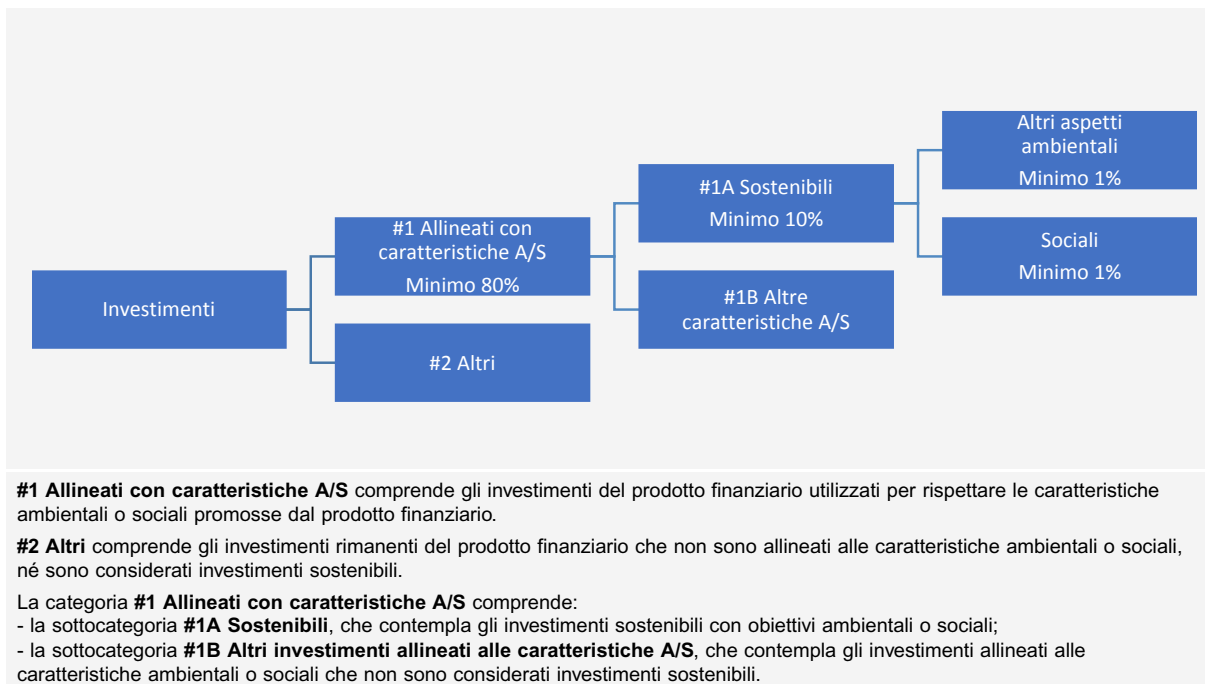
Investimenti

#1 Allineati con caratteristiche A/S
Minimo 80%

#2 Altri

#1A Sostenibili
Minimo 10%

#1B Altre caratteristiche A/S

Altri aspetti ambientali
Minimo 1%

Sociali
Minimo 1%

**#1 Allineati con caratteristiche A/S** comprende gli investimenti del prodotto finanziario utilizzati per rispettare le caratteristiche ambientali o sociali promosse dal prodotto finanziario.

**#2 Altri** comprende gli investimenti rimanenti del prodotto finanziario che non sono allineati alle caratteristiche ambientali o sociali, né sono considerati investimenti sostenibili.

La categoria **#1 Allineati con caratteristiche A/S** comprende:
- la sottocategoria **#1A Sostenibili**, che contempla gli investimenti sostenibili con obiettivi ambientali o sociali;
- la sottocategoria **#1B Altri investimenti allineati alle caratteristiche A/S**, che contempla gli investimenti allineati alle caratteristiche ambientali o sociali che non sono considerati investimenti sostenibili.